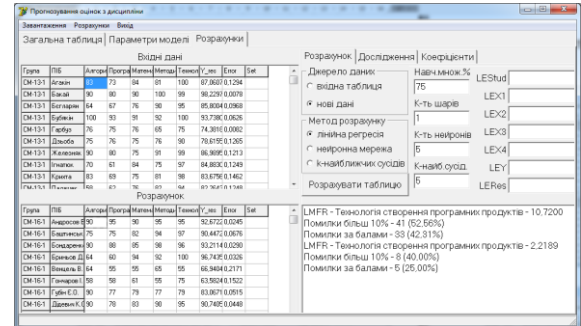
Прогнозування оцінок з дисциплін

Завантаження Розрахунки Вихід

Загальна таблиця | Параметри моделі | Розрахунки

Вхідні дані

| Група | ПІБ | Алгори | Програ | Матем | Методи | Технол | Y_res | Error | Set |
|---|---|---|---|---|---|---|---|---|---|
| CM-13-1 | Агакін | 83 | 73 | 84 | 81 | 100 | 87,8607 | 0,1294 | |
| CM-13-1 | Бакай | 90 | 80 | 90 | 100 | 99 | 98,2297 | 0,0078 | |
| CM-13-1 | Бєлларін | 64 | 67 | 76 | 90 | 95 | 85,8004 | 0,0968 | |
| CM-13-1 | Бубікін | 100 | 93 | 91 | 92 | 100 | 93,7380 | 0,0626 | |
| CM-13-1 | Гарбуз | 76 | 75 | 76 | 65 | 75 | 74,3010 | 0,0082 | |
| CM-13-1 | Довоба | 75 | 76 | 75 | 76 | 90 | 78,6155 | 0,1265 | |
| CM-13-1 | Железняк | 90 | 80 | 75 | 91 | 99 | 86,9895 | 0,1213 | |
| CM-13-1 | Іплатюк | 70 | 61 | 84 | 75 | 97 | 84,8830 | 0,1249 | |
| CM-13-1 | Криита | 83 | 69 | 75 | 81 | 98 | 83,6756 | 0,1462 | |
| CM-13-1 | Лапанин | 58 | 62 | 76 | 81 | 94 | 82,3641 | 0,1240 | |

Розрахунок

| Група | ПІБ | Алгори | Програ | Матем | Методи | Технол | Y_res | Error | Set |
|---|---|---|---|---|---|---|---|---|---|
| CM-16-1 | Андросов В | 90 | 95 | 90 | 95 | 95 | 92,6722 | 0,0245 | |
| CM-16-1 | Баштинськ | 75 | 75 | 82 | 94 | 97 | 90,4472 | 0,0676 | |
| CM-16-1 | Бондаренк | 90 | 88 | 85 | 98 | 96 | 93,2114 | 0,0290 | |
| CM-16-1 | Брикоса Д | 64 | 60 | 94 | 92 | 100 | 96,7435 | 0,0326 | |
| CM-16-1 | Венцель В | 64 | 55 | 55 | 65 | 55 | 66,9484 | 0,2171 | |
| CM-16-1 | Гончаров І | 58 | 58 | 61 | 55 | 75 | 63,5824 | 0,1522 | |
| CM-16-1 | Губін Є.О. | 90 | 77 | 79 | 77 | 79 | 83,0671 | 0,0515 | |
| CM-16-1 | Дідевич К | 90 | 78 | 83 | 90 | 95 | 90,7405 | 0,0448 | |

Розрахунок | Дослідження | Коефіцієнти

Джерело даних
вхідна таблиця
нові дані

Метод розрахунку
лінійна регресія
нейронна мережа
k-найближчих сусідів

Розрахувати таблицю

Навч.множ.%
75
К-ть шарів
1
К-ть нейронів
5
К-кість сусід.
5

LEStud
LEX1
LEX2
LEX3
LEX4
LEY
LERes

LMFR - Технологія створення програмних продуктів - 10,7200
Помилки більш 10% - 41 (52,56%)
Помилки за балами - 33 (42,31%)
LMFR - Технологія створення програмних продуктів - 2,2189
Помилки більш 10% - 8 (40,00%)
Помилки за балами - 5 (25,00%)